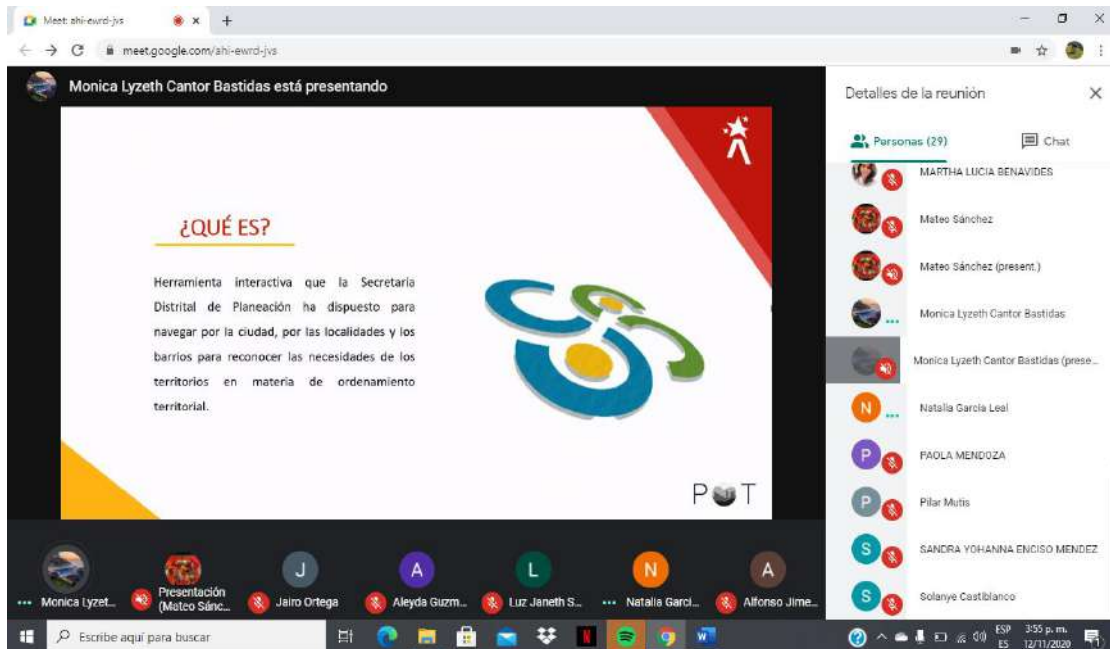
Meet: ahi-ewrd-jvs

meet.google.com/ahi-ewrd-jvs

Monica Lyzeth Cantor Bastidas está presentando

¿QUÉ ES?

Herramienta interactiva que la Secretaria Distrital de Planeación ha dispuesto para navegar por la ciudad, por las localidades y los barrios para reconocer las necesidades de los territorios en materia de ordenamiento territorial.

P T

Detalles de la reunión

Personas (29)

Chat

MARTHA LUCIA BENAVIDES

Mateo Sánchez

Mateo Sánchez (present.)

Monica Lyzeth Cantor Bastidas

Monica Lyzeth Cantor Bastidas (prese...

N

Natalia Garcia Leal

P

PAOLA MENDOZA

P

Pilar Mutis

S

SANDRA YOHANNA ENCISO MENDEZ

S

Solanye Castiblanco

Monica Lyzet...

Presentación (Mateo Sánc...

J

Jairo Ortega

A

Aleyda Guzm...

L

Luz Janeth S...

N

Natalia Garci...

A

Alfonso Jime...

Escribe aquí para buscar

ESP ES

3:55 p. m.

12/11/2020